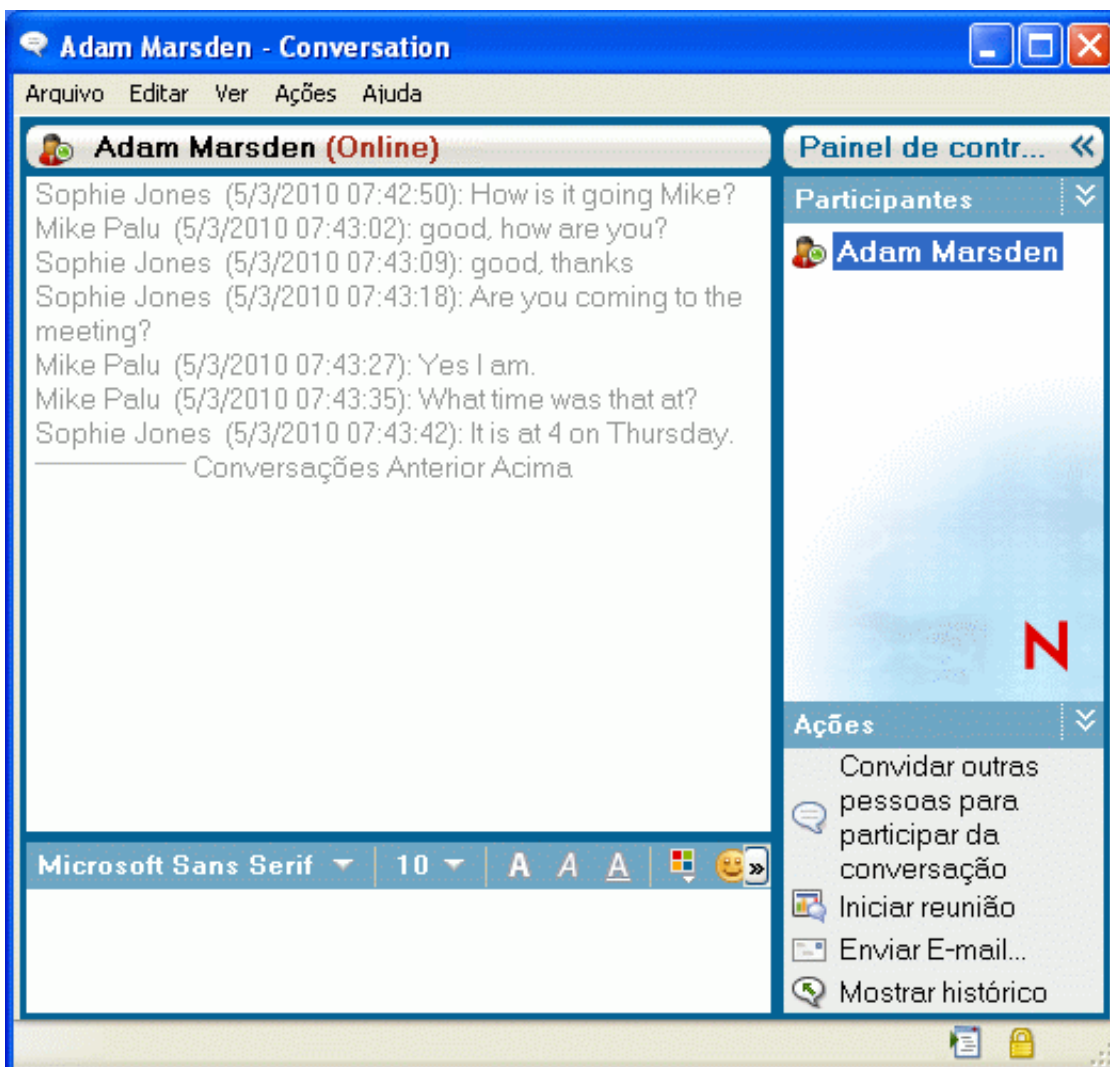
Adam Marsden - Conversation

Arquivo Editar Ver Ações Ajuda

Adam Marsden (Online)

Sophie Jones (5/3/2010 07:42:50): How is it going Mike?
Mike Palu (5/3/2010 07:43:02): good, how are you?
Sophie Jones (5/3/2010 07:43:09): good, thanks
Sophie Jones (5/3/2010 07:43:18): Are you coming to the meeting?
Mike Palu (5/3/2010 07:43:27): Yes I am.
Mike Palu (5/3/2010 07:43:35): What time was that at?
Sophie Jones (5/3/2010 07:43:42): It is at 4 on Thursday.
Conversações Anterior Acima

Microsoft Sans Serif 10 A A A

Painel de contr...

Participantes

Adam Marsden

N

Ações

Convidar outras pessoas para participar da conversação
Iniciar reunião
Enviar E-mail...
Mostrar histórico